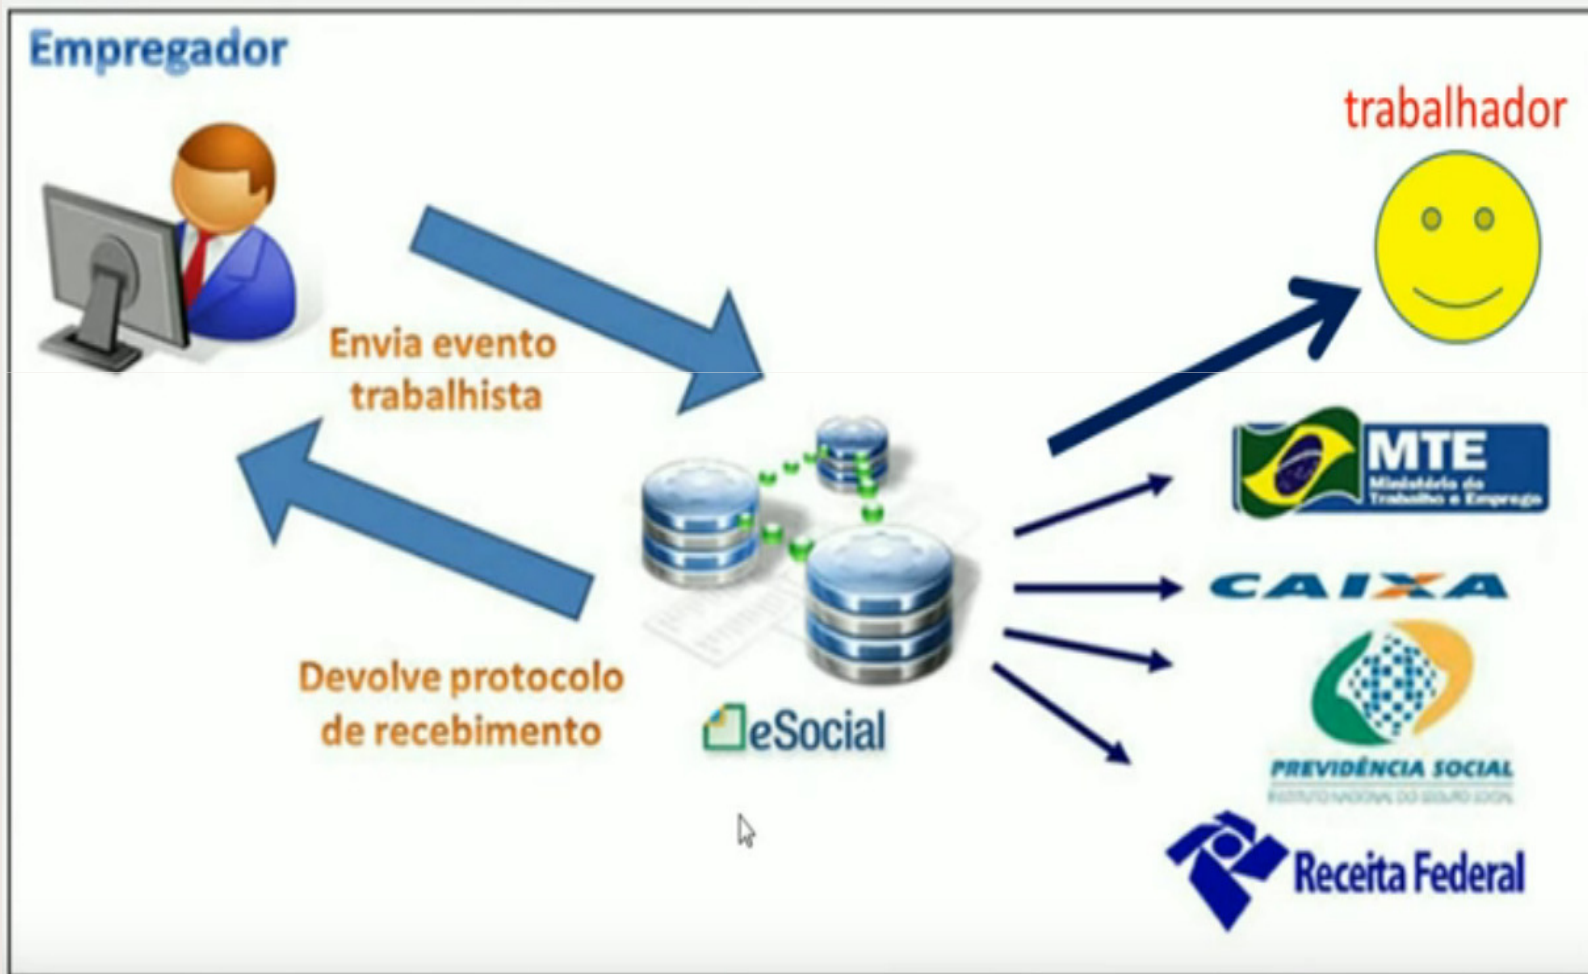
Empregador

trabalhador

Envia evento trabalhista

Devolve protocolo de recebimento

eSocial

MTE
Ministério do Trabalho e Emprego

CAIXA

PREVIDÊNCIA SOCIAL
INSTITUTO NACIONAL DO SEGURO SOCIAL

Receita Federal